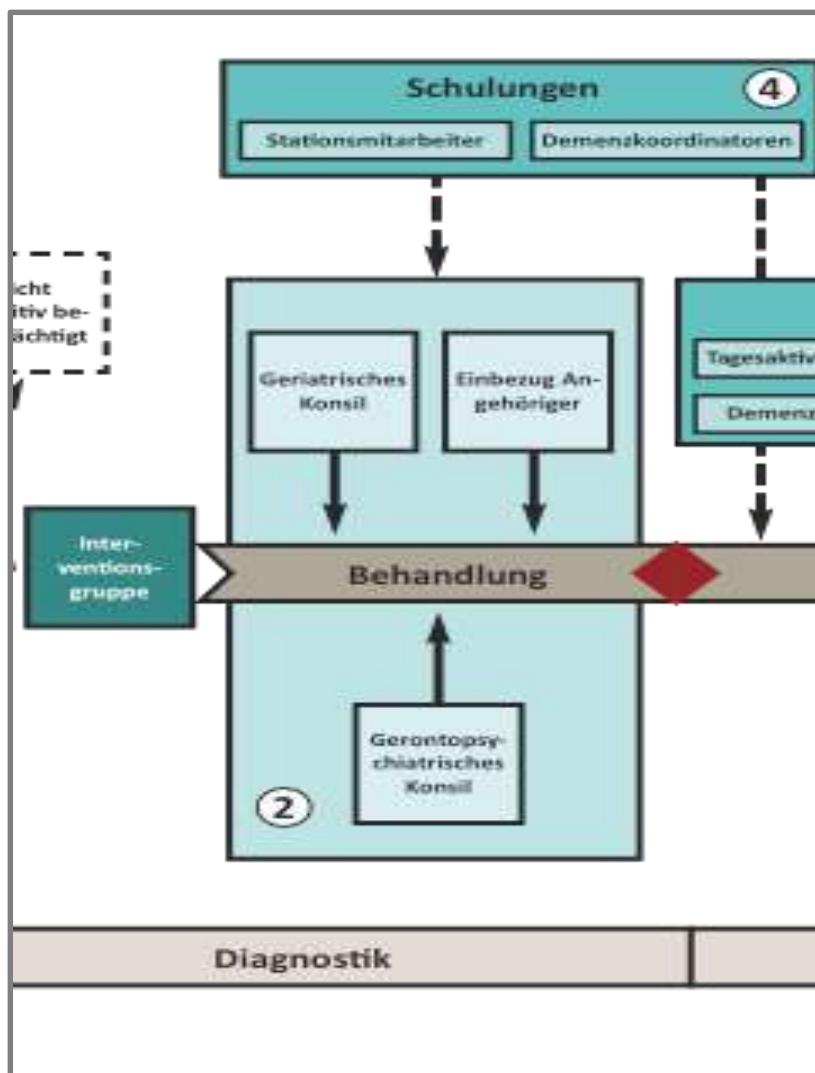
Schulungen
4
Stationsmitarbeiter
Demenzkoordinatoren

icht
itiv beächtigt

Geriatrisches Konsil
Einbezug Angehöriger

Tagesaktiv
Demenz

Interventionsgruppe
Behandlung

Gerontopsychiatrisches Konsil
2

Diagnostik